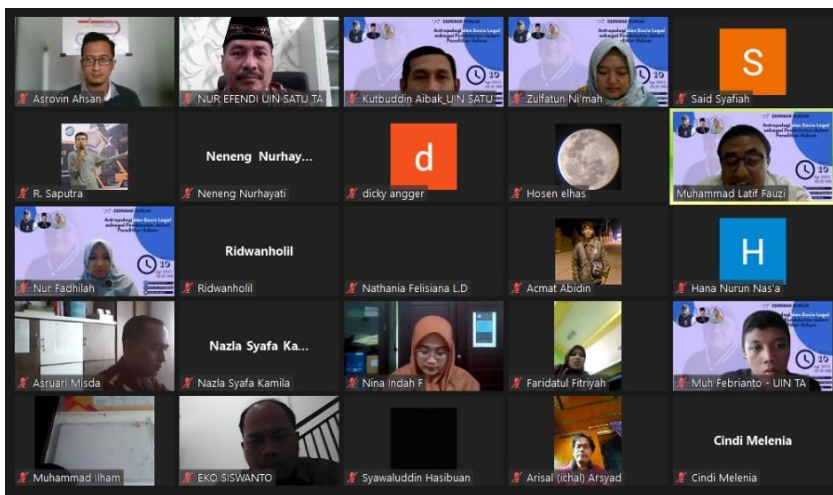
Asrovin Ahsan
NUR EFENDI UIN SATU TA
Kutbuddin Aibak_UIN SATU
Zulfatun Ni'mah
S
Said Syafiah

R. Saputra
Neneng Nurhay...
Neneng Nurhayati
d
dicky angger
Hosen elhas
Muhammad Latif Fauzi

Nur Fadhilah
Ridwanholil
Ridwanholil
Nathania Felisiana L.D
Acmat Abidin
H
Hana Nurun Nas'a

Asruari Misda
Nazla Syafa Ka...
Nazla Syafa Kamila
Nina Indah F
Faridatul Fitriyah
Muh Febrianto - UIN TA

Muhammad Ilham
EKO SISWANTO
Syawaluddin Hasibuan
Arisal (ichal) Arsyad
Cindi Melenia
Cindi Melenia